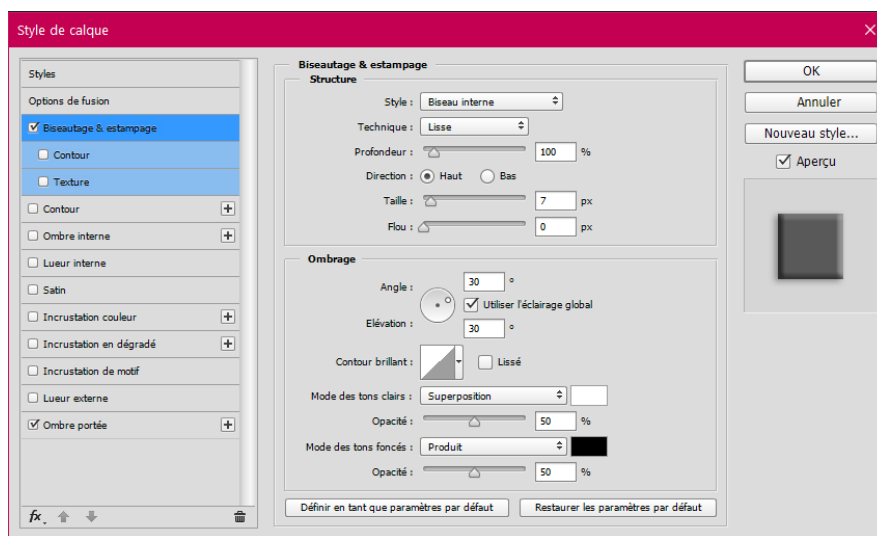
Style de calque

Styles
Options de fusion
Biseautage & estampage
Contour
Texture
Contour
Ombre interne
Lueur interne
Satin
Incrustation couleur
Incrustation en dégradé
Incrustation de motif
Lueur externe
Ombre portée

fx

Biseautage & estampage
Structure
Style : Biseau interne
Technique : Lisse
Profondeur : 100 %
Direction : Haut Bas
Taille : 7 px
Flou : 0 px

Ombrage
Angle : 30 °
Utiliser l'éclairage global
Elévation : 30 °
Contour brillant : Lissé
Mode des tons clairs : Superposition
Opacité : 50 %
Mode des tons foncés : Produit
Opacité : 50 %

Définir en tant que paramètres par défaut
Restaurer les paramètres par défaut

OK
Annuler
Nouveau style...
Aperçu